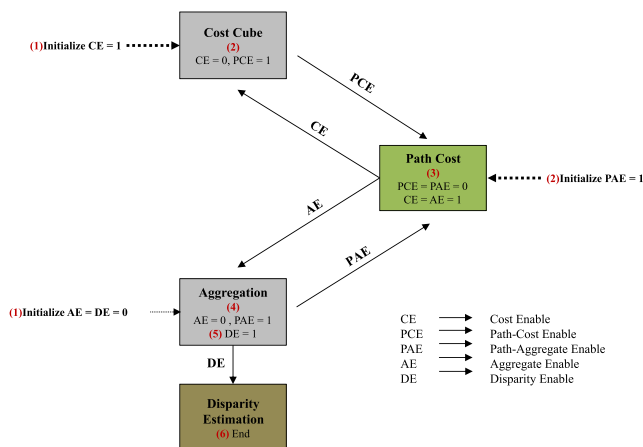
(1)Initialize CE = 1

Cost Cube
(2)
CE = 0, PCE = 1

PCE

CE

Path Cost
(3)
PCE = PAE = 0
CE = AE = 1

(2)Initialize PAE = 1

AE

PAE

(1)Initialize AE = DE = 0

Aggregation
(4)
AE = 0 , PAE = 1
(5) DE = 1

DE

Disparity Estimation
(6) End

CE → Cost Enable
PCE → Path-Cost Enable
PAE → Path-Aggregate Enable
AE → Aggregate Enable
DE → Disparity Enable